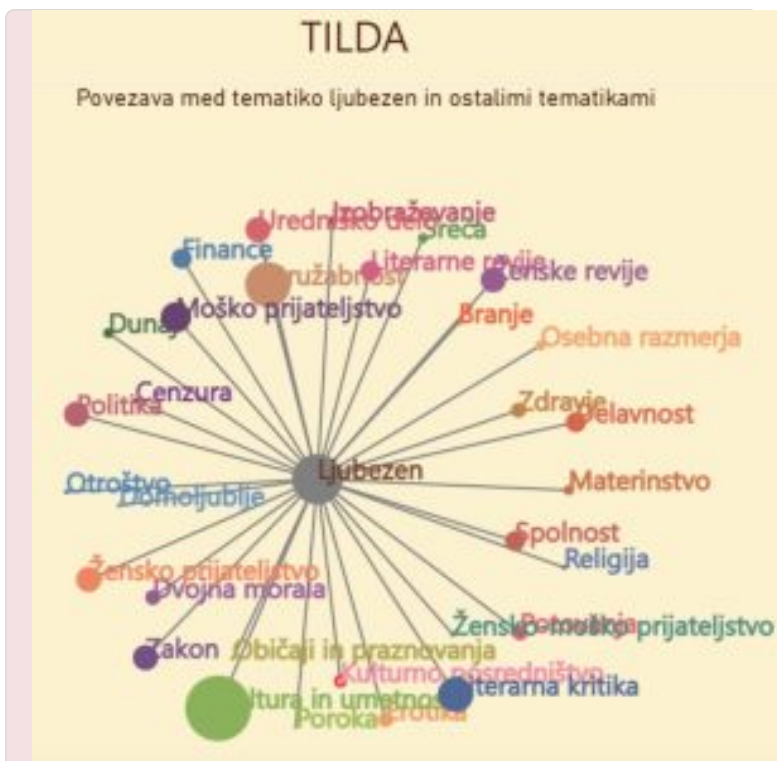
TILDA

Povezava med tematiko ljubezen in ostalimi tematikami

Izobraževanje
Uredniško delo
Sreča
Finance
Literarne revije
Ženske revije
Družabnost
Moško prijateljstvo
Dunaj
Branje
Osebna razmerja
Cenzura
Zdravje
Politika
Delavnost
Ljubezen
Otroštvo
Domoljubje
Materinstvo
Spolnost
Religija
Žensko prijateljstvo
Dvojna morala
Potovanja
Žensko-moško prijateljstvo
Zakon
Običaji in praznovanja
Kulturno posredništvo
Kultura in umetnost
Literarna kritika
Poroka
Erotika